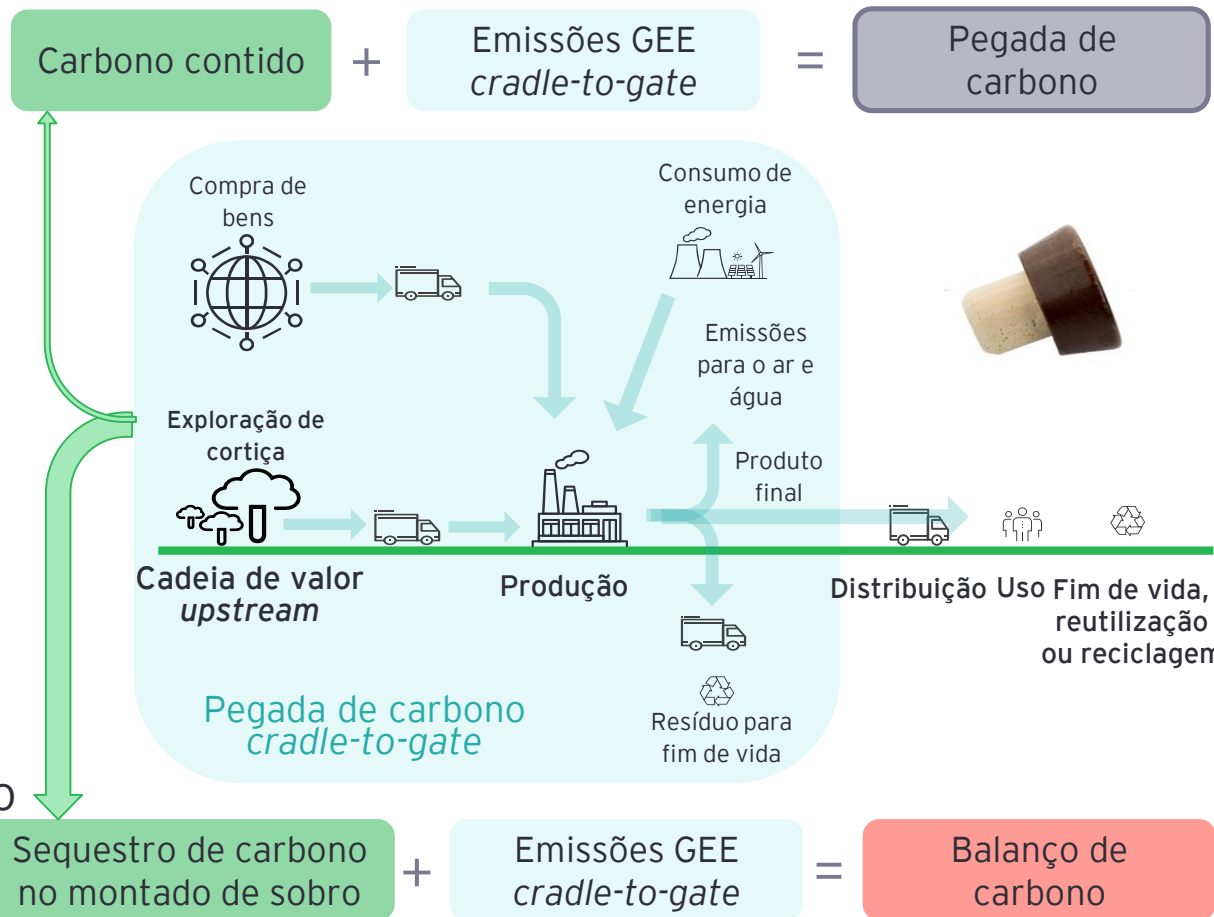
Carbono contido + Emissões GEE *cradle-to-gate* = Pegada de carbono

Compra de bens

Consumo de energia

Emissões para o ar e água

Exploração de cortiça

Produto final

Cadeia de valor *upstream*

Produção

Distribuição Uso Fim de vida, reutilização ou reciclagem

Pegada de carbono *cradle-to-gate*

Resíduo para fim de vida

O

Sequestro de carbono no montado de sobro + Emissões GEE *cradle-to-gate* = Balanço de carbono